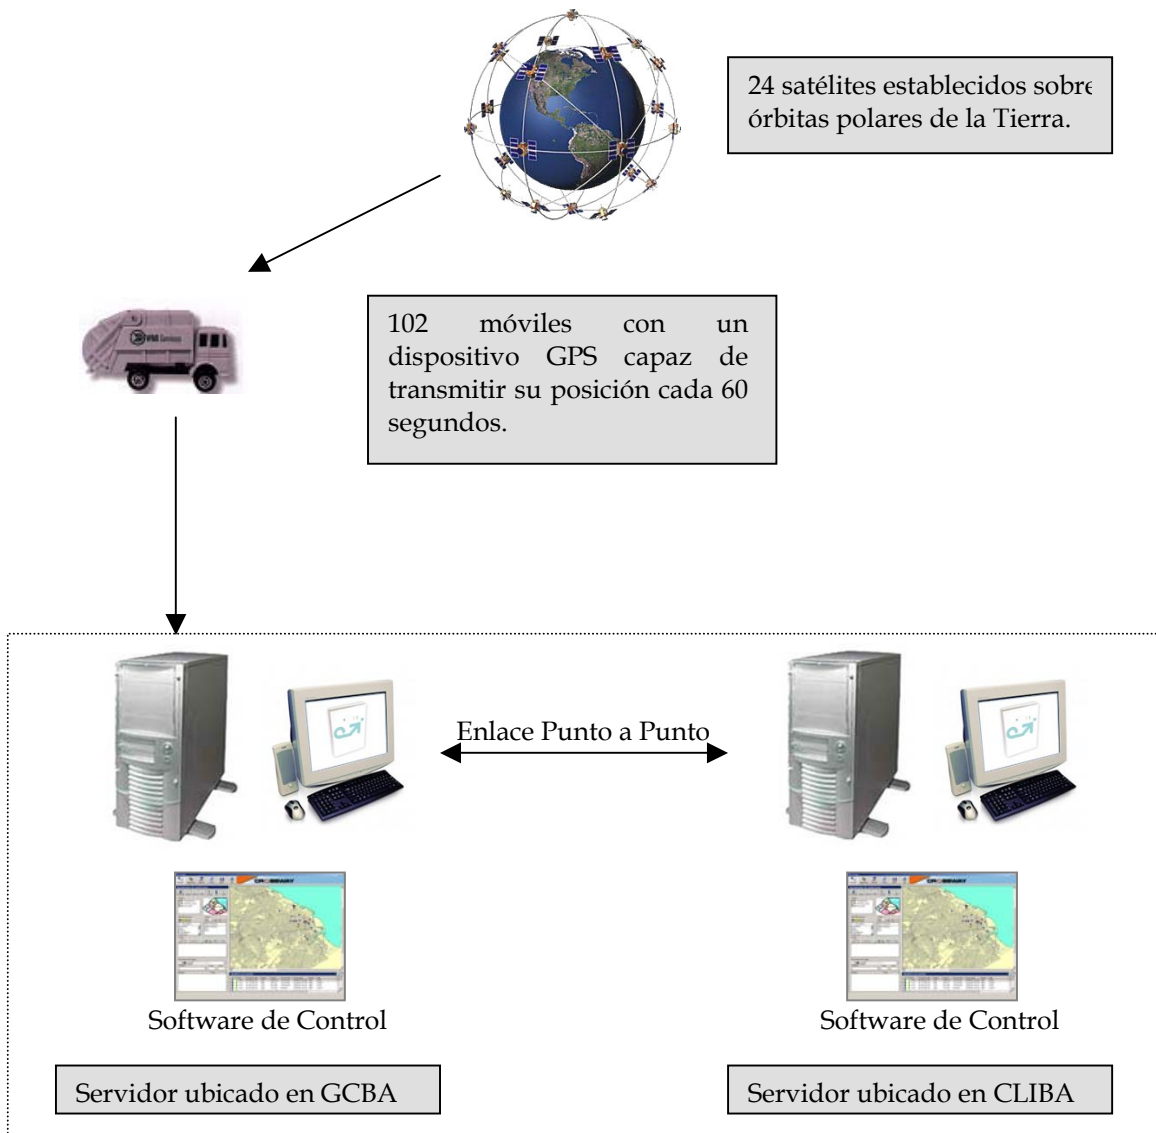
24 satélites establecidos sobre órbitas polares de la Tierra.

102 móviles con un dispositivo GPS capaz de transmitir su posición cada 60 segundos.

Enlace Punto a Punto

Software de Control

Software de Control

Servidor ubicado en GCBA

Servidor ubicado en CLIBA